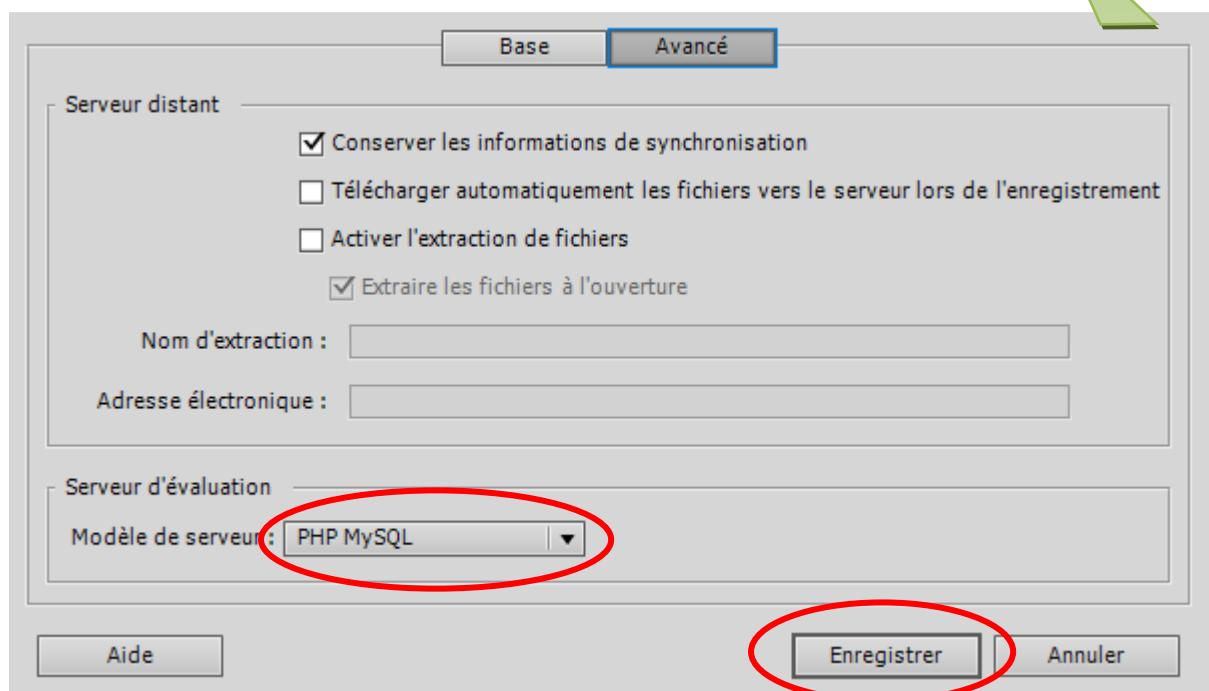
Base Avancé

Serveur distant

Conserver les informations de synchronisation

Télécharger automatiquement les fichiers vers le serveur lors de l'enregistrement

Activer l'extraction de fichiers

Extraire les fichiers à l'ouverture

Nom d'extraction :

Adresse électronique :

Serveur d'évaluation

Modèle de serveur : PHP MySQL

Aide

Enregistrer

Annuler